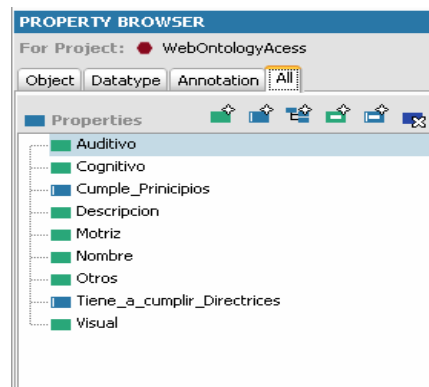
PROPERTY BROWSER
For Project: WebOntologyAcess
Object | Datatype | Annotation | All

Properties
Auditivo
Cognitivo
Cumple_Prinicipios
Descripcion
Motriz
Nombre
Otros
Tiene_a_cumplir_Directrices
Visual